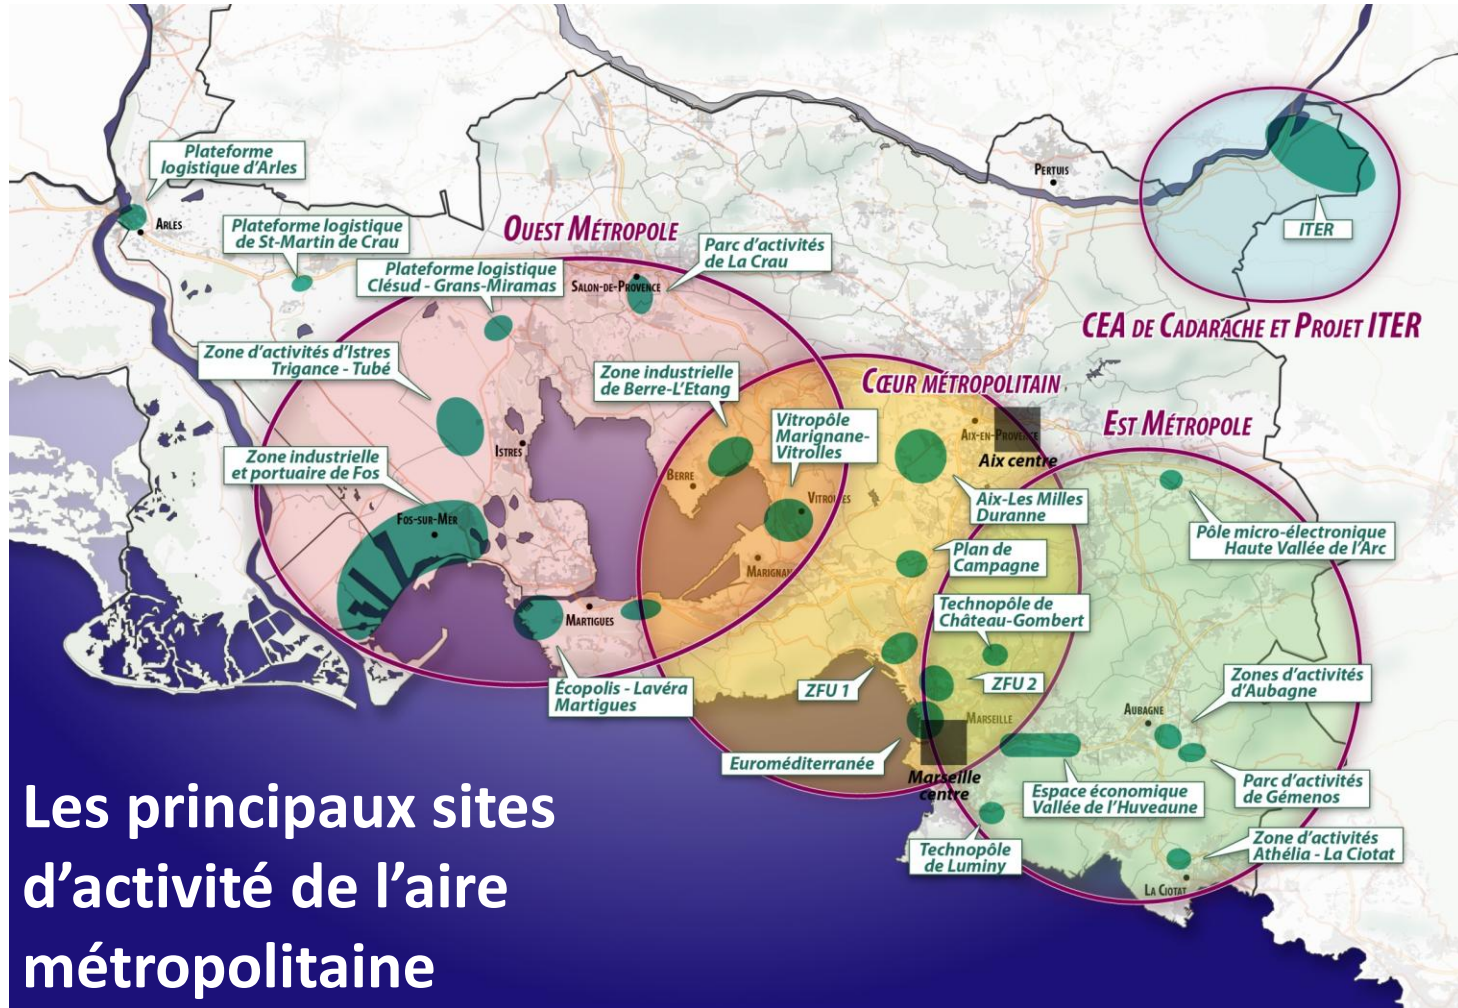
Plateforme logistique d'Arles

Arles

Plateforme logistique de St-Martin de Crau

Ouest Métropole

Plateforme logistique Clésud - Grans-Miramas

Salon-de-Provence

Parc d'activités de La Crau

Pertuis

ITER

CEA de Cadarache et Projet ITER

Zone d'activités d'Istres Trigance - Tubé

Zone industrielle de Berre-L'Etang

Cœur Métropolitain

Est Métropole

Istres

Vitropôle Marignane-Vitrolles

Aix-en-Provence

Aix centre

Berre

Zone industrielle et portuaire de Fos

Vitrolles

Aix-Les Milles Duranne

Fos-sur-Mer

Pôle micro-électronique Haute Vallée de l'Arc

Plan de Campagne

Marignane

Martigues

Technopôle de Château-Gombert

ZFU 2

ZFU 1

Écopolis - Lavéra Martigues

Zones d'activités d'Aubagne

Marseille

Aubagne

Euroméditerranée

Marseille centre

Parc d'activités de Gémenos

Espace économique Vallée de l'Huveaune

Zone d'activités Athélia - La Ciotat

Technopôle de Luminy

La Ciotat

Les principaux sites d'activité de l'aire métropolitaine